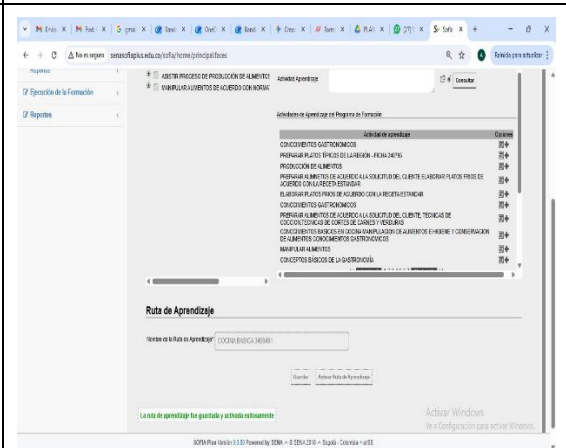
M Envia | M Redi | G gmai | Band | Onel | Band | Crea | Remi | PLAN | (29) | Sofia

No es seguro senasofiaplus.edu.co/sofia/home/principal.faces

Reinicia para actualizar

Reportes

Ejecución de la Formación

Reportes

ASISTIR PROCESO DE PRODUCCIÓN DE ALIMENTOS

MANIPULAR ALIMENTOS DE ACUERDO CON NORMAT

Actividad Aprendizaje

Consultar

Actividades de Aprendizaje del Programa de Formación

| Actividad de aprendizaje | Opciones |
|---|---|
| CONOCIMIENTOS GASTRONOMICOS | |
| PREPARAR PLATOS TÍPICOS DE LA REGIÓN - FICHA 248795 | |
| PRODUCCIÓN DE ALIMENTOS | |
| PREPARAR ALIMENTOS DE ACUERDO A LA SOLICITUD DEL CLIENTE ELABORAR PLATOS FRIOS DE ACUERDO CON LA RECETA ESTANDAR | |
| ELABORAR PLATOS FRIOS DE ACUERDO CON LA RECETA ESTANDAR | |
| CONOCIMIENTOS GASTRONOMICOS | |
| PREPARAR ALIMENTOS DE ACUERDO A LA SOLICITUD DEL CLIENTE, TECNICAS DE COCCION,TECNICAS DE CORTES DE CARNES Y VERDURAS | |
| CONOCIMIENTOS BASICOS EN COCINA MANIPULACION DE ALIMENTOS E HIGIENE Y CONSERVACION DE ALIMENTOS CONOCIMIENTOS GASTRONOMICOS | |
| MANIPULAR ALIMENTOS | |
| CONCEPTOS BÁSICOS DE LA GASTRONOMÍA | |

Ruta de Aprendizaje

Nombre de la Ruta de Aprendizaje: COCINA BASICA 345481

Guardar | Activar Ruta de Aprendizaje

La ruta de aprendizaje fue guardada y activada exitosamente

Activar Windows
Ve a Configuración para activar Windows.

SOFIA Plus Versión 3.3.00 Powered by SENA ® © SENA 2018 ® Bogotá - Colombia ® url33